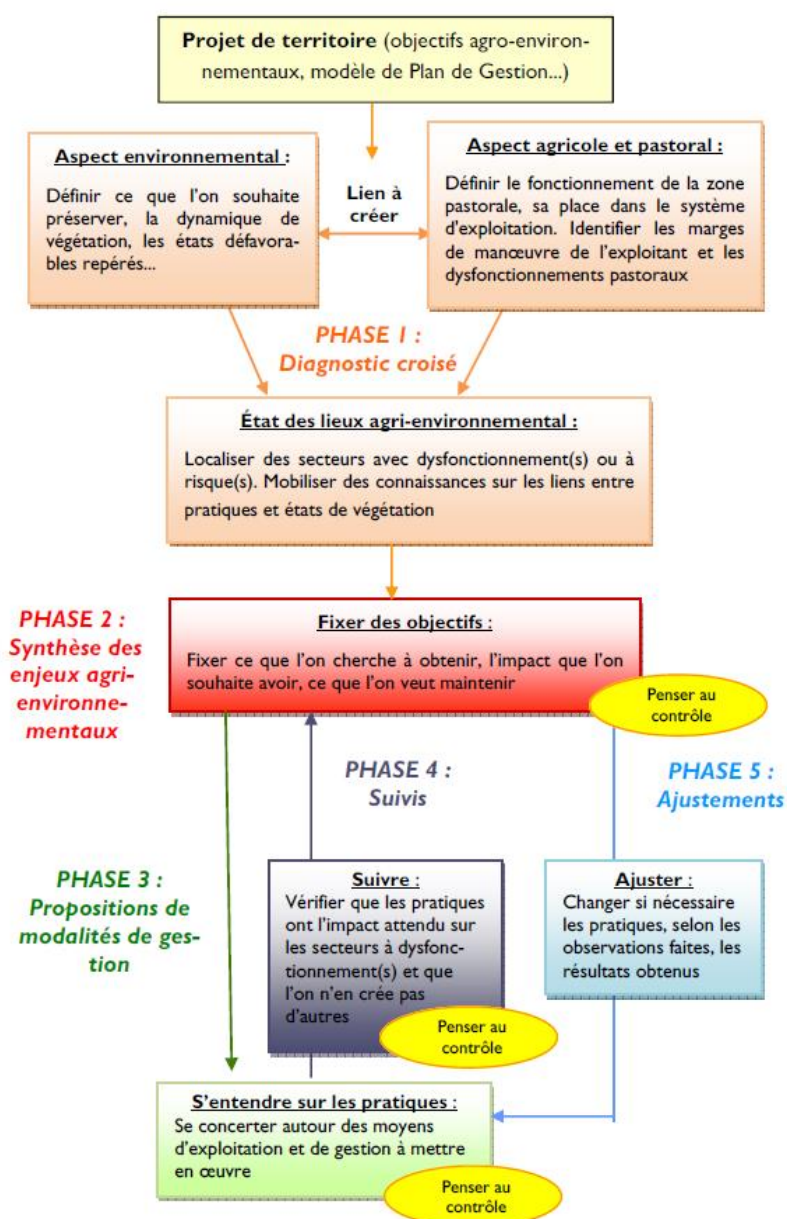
**Projet de territoire** (objectifs agro-environnementaux, modèle de Plan de Gestion...)

**Aspect environnemental :**

Définir ce que l'on souhaite préserver, la dynamique de végétation, les états défavorables repérés...

Lien à créer

**Aspect agricole et pastoral :**

Définir le fonctionnement de la zone pastorale, sa place dans le système d'exploitation. Identifier les marges de manœuvre de l'exploitant et les dysfonctionnements pastoraux

PHASE 1 : Diagnostic croisé

**État des lieux agri-environnemental :**

Localiser des secteurs avec dysfonctionnement(s) ou à risque(s). Mobiliser des connaissances sur les liens entre pratiques et états de végétation

PHASE 2 : Synthèse des enjeux agri-environnementaux

**Fixer des objectifs :**

Fixer ce que l'on cherche à obtenir, l'impact que l'on souhaite avoir, ce que l'on veut maintenir

Penser au contrôle

PHASE 4 : Suivis

PHASE 5 : Ajustements

PHASE 3 : Propositions de modalités de gestion

**Suivre :**

Vérifier que les pratiques ont l'impact attendu sur les secteurs à dysfonctionnement(s) et que l'on n'en crée pas d'autres

Penser au contrôle

**Ajuster :**

Changer si nécessaire les pratiques, selon les observations faites, les résultats obtenus

**S'entendre sur les pratiques :**

Se concerter autour des moyens d'exploitation et de gestion à mettre en œuvre

Penser au contrôle